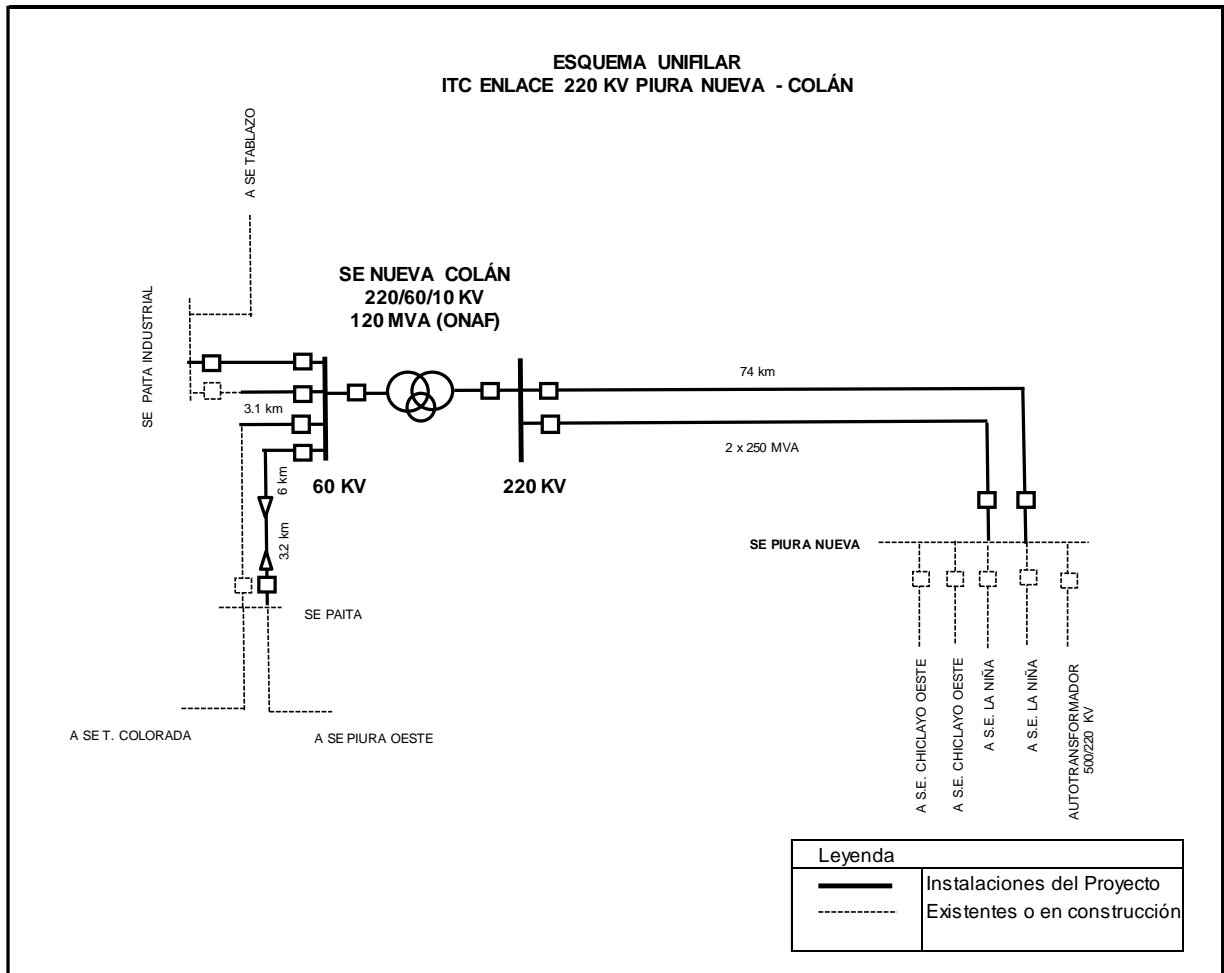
ESQUEMA UNIFILAR
ITC ENLACE 220 KV PIURA NUEVA - COLÁN

A SE TABLAZO

SE PAITA INDUSTRIAL

SE NUEVA COLÁN
220/60/10 KV
120 MVA (ONAF)

74 km

3.1 km

2 x 250 MVA

6 km

3.2 km

60 KV

220 KV

SE PIURA NUEVA

SE PAITA

A SE T. COLORADA

A SE PIURA OESTE

A S.E. CHICLAYO OESTE

A S.E. CHICLAYO OESTE

A S.E. LA NIÑA

A S.E. LA NIÑA

AUTOTRANSFORMADOR 500/220 KV

| Leyenda | |
|---|---|
| | Instalaciones del Proyecto |
| | Existentes o en construcción |